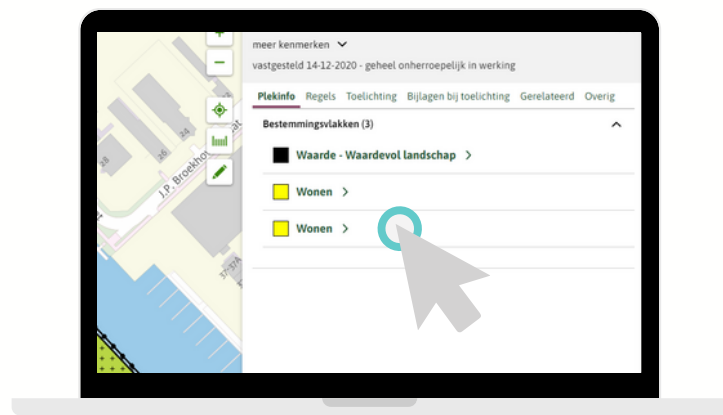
meer kenmerken

vastgesteld 14-12-2020 - geheel onherroepelijk in werking

Plekinfo Regels Toelichting Bijlagen bij toelichting Gerelateerd Overig

Bestemmingsvlakken (3)

Waarde - Waardevol landschap >

Wonen >

Wonen >

J.P. Broekhov

26

28

24